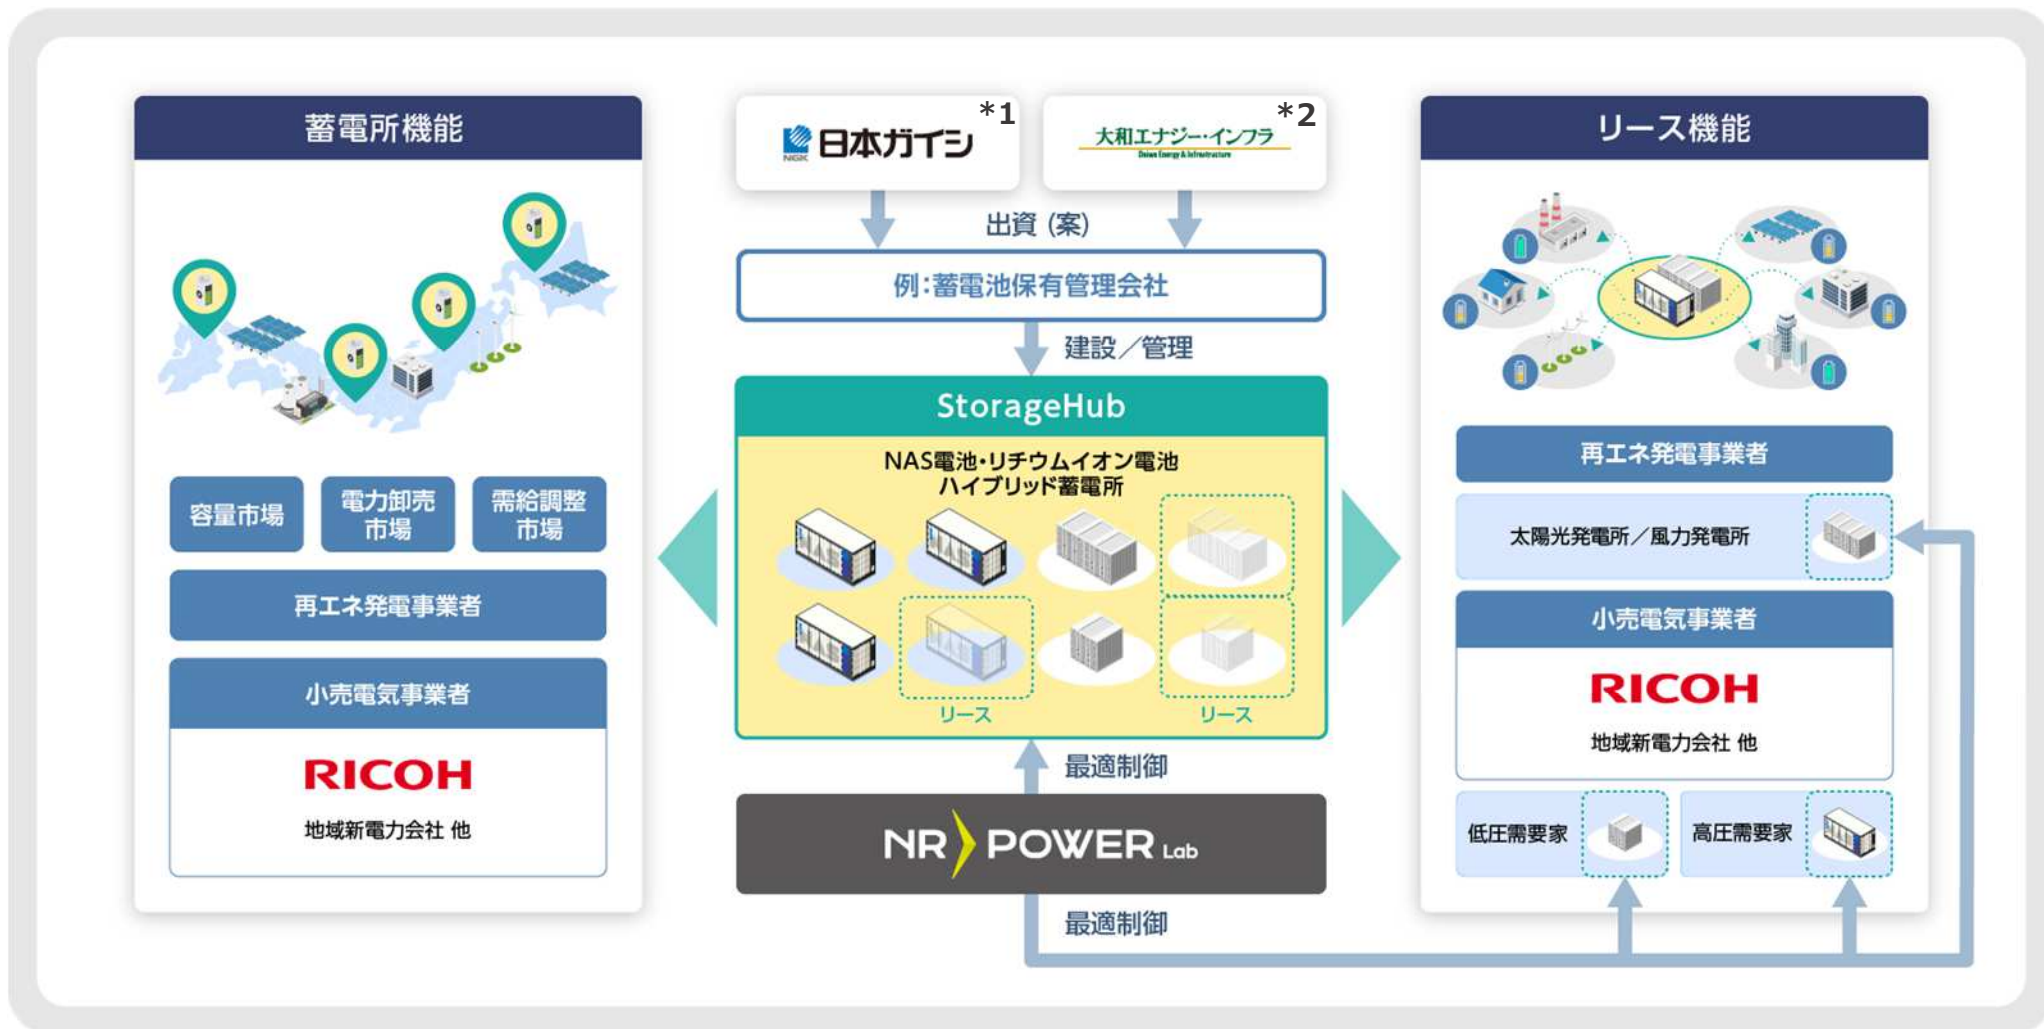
蓄電所機能

容量市場

電力卸売市場

需給調整市場

再エネ発電事業者

小売電気事業者

RICOH

地域新電力会社 他

NGK 日本ガイシ *1

大和エナジー・インフラ *2

Daiwa Energy & Infrastructure

出資（案）

例：蓄電池保有管理会社

建設／管理

StorageHub

NAS電池・リチウムイオン電池ハイブリッド蓄電所

リース

リース

最適制御

NR POWER Lab

最適制御

リース機能

再エネ発電事業者

太陽光発電所／風力発電所

小売電気事業者

RICOH

地域新電力会社 他

低圧需要家

高圧需要家